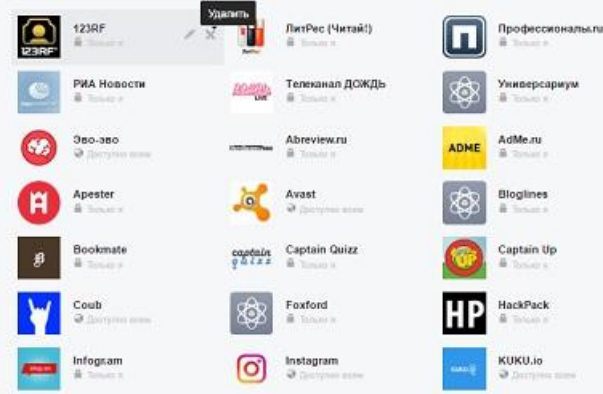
123RF
Только я

Удалить

ЛитРес (Читай!)
Только я

Профессионалы.ru
Только я

РИА Новости
Только я

Телеканал ДОЖДЬ
Только я

Универсариум
Только я

Эво-эво
Доступно всем

Abreview.ru
Только я

AdMe.ru
Только я

Apester
Только я

Avast
Доступно всем

Bloglines
Только я

Bookmate
Только я

Captain Quizz
Только я

Captain Up
Только я

Coub
Доступно всем

Foxford
Только я

HackPack
Только я

Infogram
Только я

Instagram
Доступно всем

KUKU.io
Доступно всем